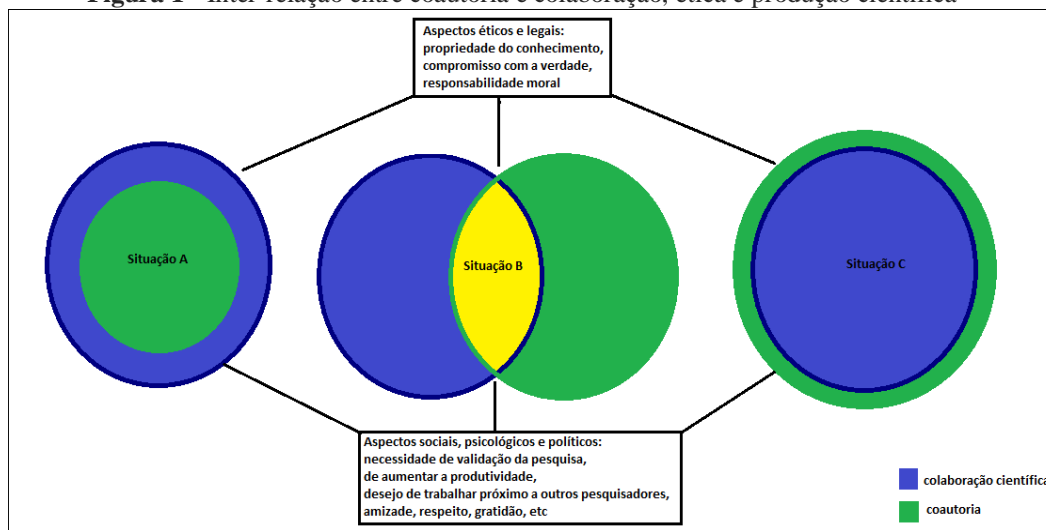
Figura 1 - Inter-relação entre coautoria e colaboração, ética e produção científica

Aspectos éticos e legais:
propriedade do conhecimento,
compromisso com a verdade,
responsabilidade moral

Situação A

Situação B

Situação C

Aspectos sociais, psicológicos e políticos:
necessidade de validação da pesquisa,
de aumentar a produtividade,
desejo de trabalhar próximo a outros pesquisadores,
amizade, respeito, gratidão, etc

colaboração científica

coautoria